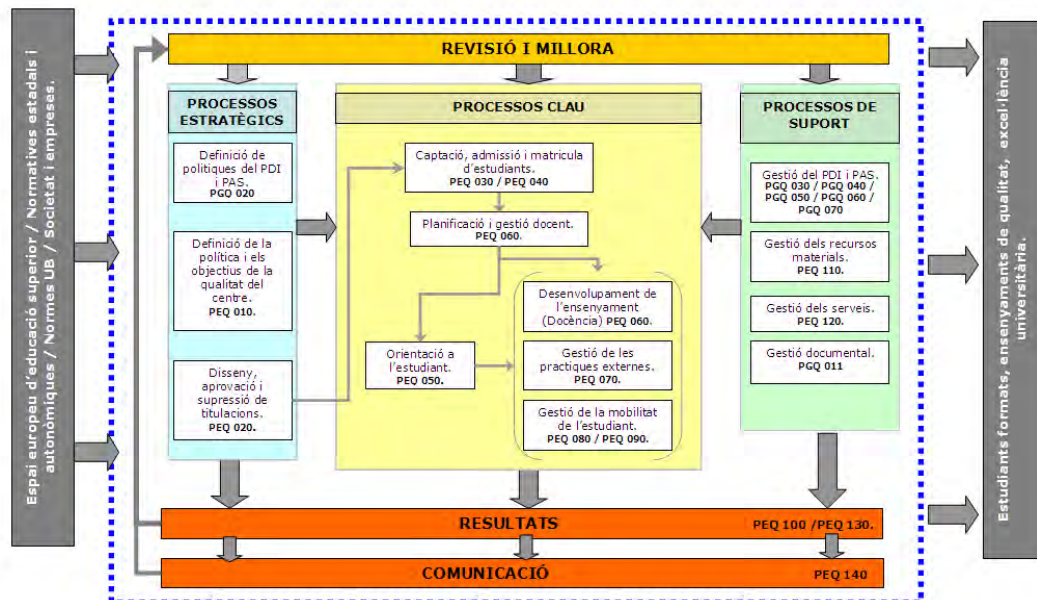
Espai europeu d'educació superior / Normatives estadals i autonòmiques / Normes UB / Societat i empreses.

REVISIÓ I MILLORA

PROCESSOS ESTRATÈGICS

Definició de polítiques del PDI i PAS. PGQ 020

Definició de la política i els objectius de la qualitat del centre. PEQ 010.

Disseny, aprovació i supressió de titulacions. PEQ 020.

PROCESSOS CLAU

Captació, admissió i matrícula d'estudiants. PEQ 030 / PEQ 040

Planificació i gestió docent. PEQ 060.

Desenvolupament de l'ensenyament (Docència) PEQ 060.

Orientació a l'estudiant. PEQ 050.

Gestió de les practiques externes. PEQ 070.

Gestió de la mobilitat de l'estudiant. PEQ 080 / PEQ 090.

PROCESSOS DE SUPORT

Gestió del PDI i PAS. PGQ 030 / PGQ 040 / PGQ 050 / PGQ 060 / PGQ 070

Gestió dels recursos materials. PEQ 110.

Gestió dels serveis. PEQ 120.

Gestió documental. PGQ 011

RESULTATS PEQ 100 /PEQ 130.

COMUNICACIÓ PEQ 140

Estudiants formats, ensenyaments de qualitat, excel·lència universitària.